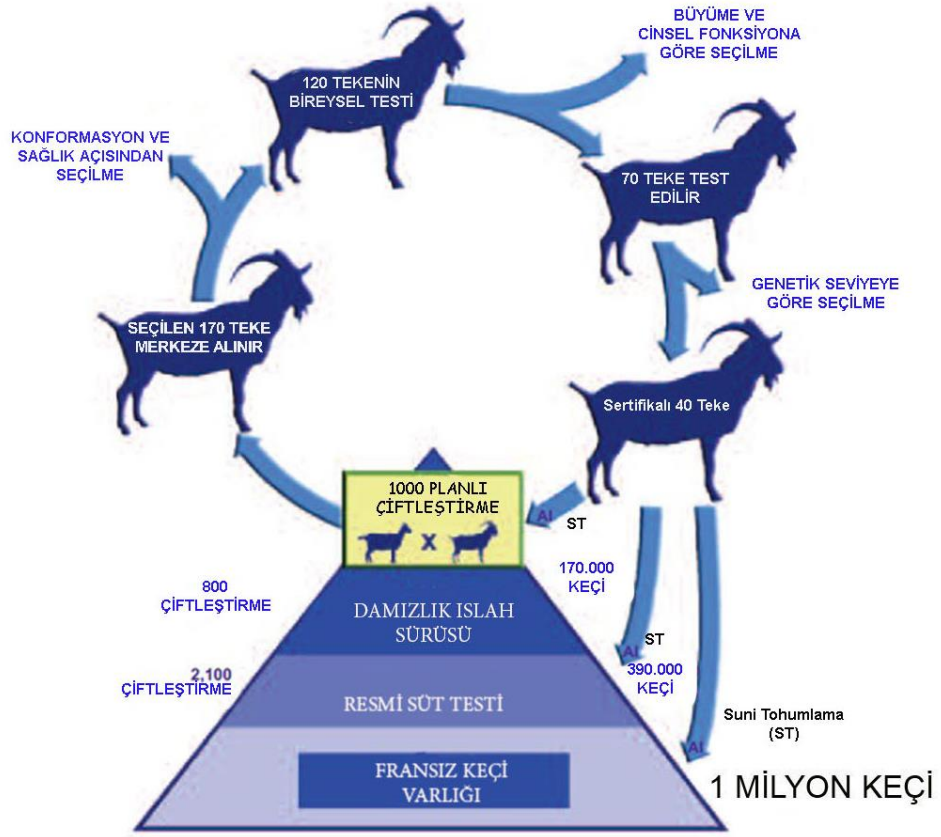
120 TEKENİN BİREYSEL TESTİ

BÜYÜME VE CİNSEL FONKSİYONA GÖRE SEÇİLME

KONFORMASYON VE SAĞLIK AÇISINDAN SEÇİLME

70 TEKE TEST EDİLİR

GENETİK SEVİYEYE GÖRE SEÇİLME

SEÇİLEN 170 TEKE MERKEZE ALINIR

Sertifikalı 40 Teke

1000 PLANLI ÇİFTLEŞTİRME

X

AI

ST

170.000 KEÇİ

800 ÇİFTLEŞTİRME

DAMIZLIK ISLAH SÜRÜSÜ

AI

ST

390.000 KEÇİ

2.100 ÇİFTLEŞTİRME

RESMİ SÜT TESTİ

Suni Tohumlama (ST)

AI

FRANSIZ KEÇİ VARLIĞI

1 MİLYON KEÇİ